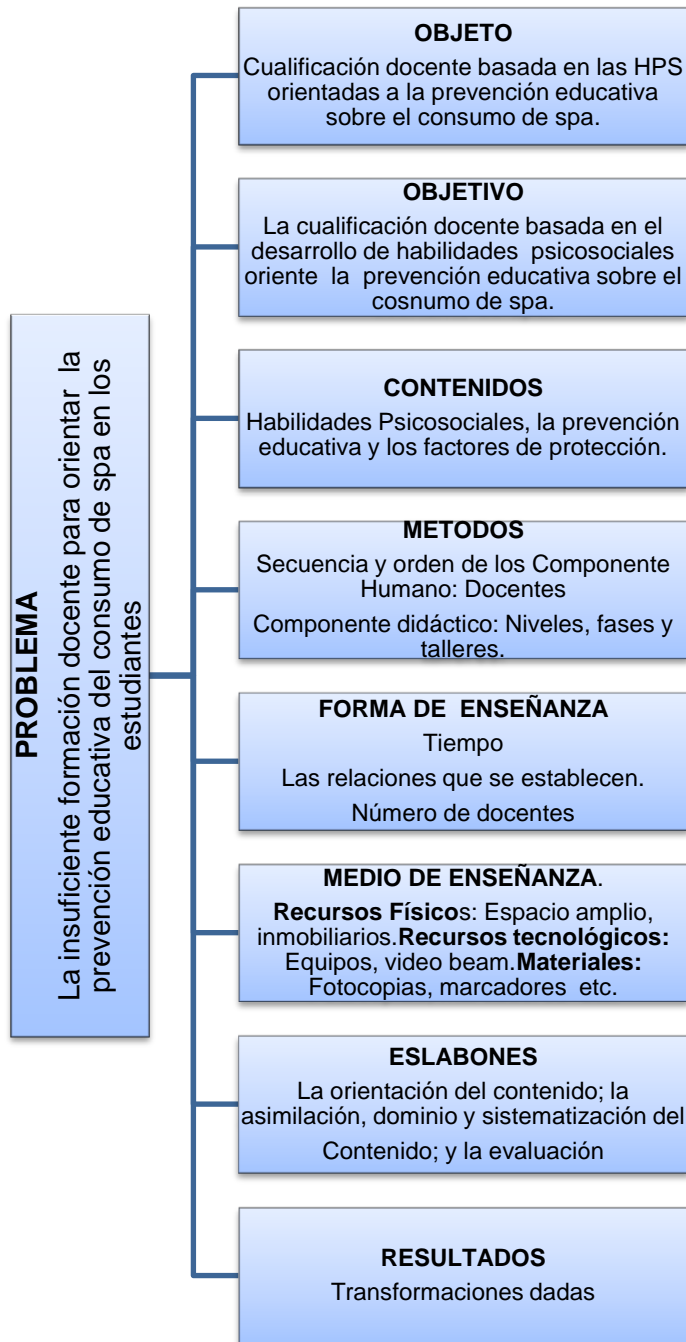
PROBLEMA
La insuficiente formación docente para orientar la prevención educativa del consumo de spa en los estudiantes

OBJETO
Cualificación docente basada en las HPS orientadas a la prevención educativa sobre el consumo de spa.

OBJETIVO
La cualificación docente basada en el desarrollo de habilidades psicosociales oriente la prevención educativa sobre el cosnumo de spa.

CONTENIDOS
Habilidades Psicosociales, la prevención educativa y los factores de protección.

METODOS
Secuencia y orden de los Componente Humano: Docentes
Componente didáctico: Niveles, fases y talleres.

FORMA DE ENSEÑANZA
Tiempo
Las relaciones que se establecen.
Número de docentes

MEDIO DE ENSEÑANZA.
Recursos Físicos: Espacio amplio, inmobiliarios. Recursos tecnológicos: Equipos, video beam. Materiales: Fotocopias, marcadores etc.

ESLABONES
La orientación del contenido; la asimilación, dominio y sistematización del Contenido; y la evaluación

RESULTADOS
Transformaciones dadas